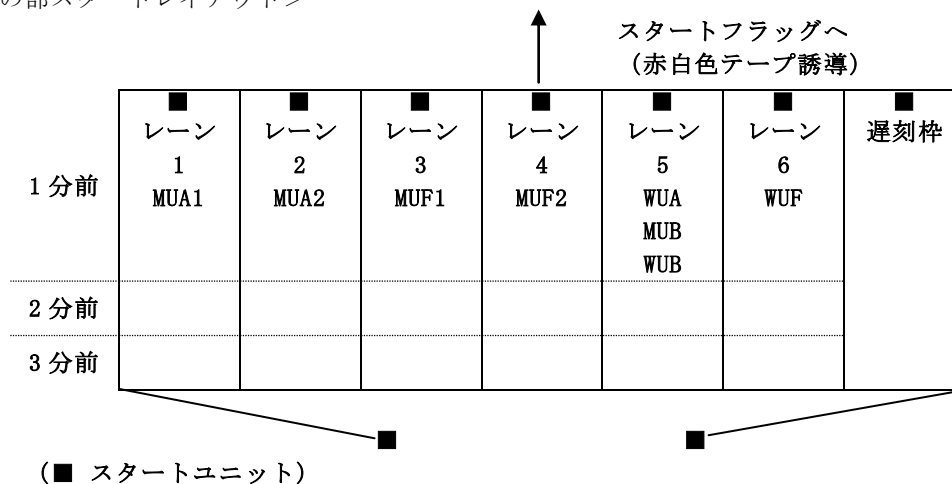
の部スタートレイアウト

スタートフラッグへ
（赤白色テープ誘導）

| | ■ レーン 1 MUA1 | ■ レーン 2 MUA2 | ■ レーン 3 MUF1 | ■ レーン 4 MUF2 | ■ レーン 5 WUA MUB WUB | ■ レーン 6 WUF | ■ 遅刻枠 |
|---|---|---|---|---|---|---|---|
| 1 分前 | | | | | | | |
| 2 分前 | | | | | | | |
| 3 分前 | | | | | | | |

■ ■

（■ スタートユニット）